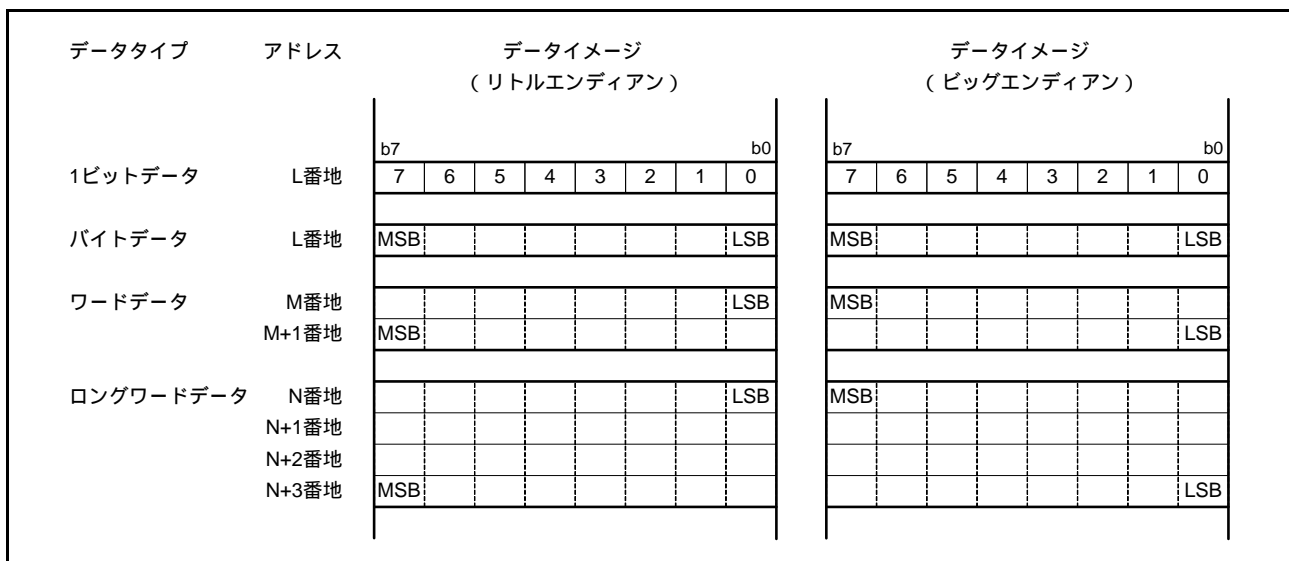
| データタイプ | アドレス | データイメージ（リトルエンディアン） | | | | | | | | データイメージ（ビッグエンディアン） | | | | | | | |
|---|---|---|---|---|---|---|---|---|---|---|---|---|---|---|---|---|---|
| | | b7 | | | | | | | b0 | b7 | | | | | | | b0 |
| 1ビットデータ | L番地 | 7 | 6 | 5 | 4 | 3 | 2 | 1 | 0 | 7 | 6 | 5 | 4 | 3 | 2 | 1 | 0 |
| バイトデータ | L番地 | MSB | | | | | | | LSB | MSB | | | | | | | LSB |
| ワードデータ | M番地 | | | | | | | | LSB | MSB | | | | | | | |
| | M+1番地 | MSB | | | | | | | | | | | | | | | LSB |
| ロングワードデータ | N番地 | | | | | | | | LSB | MSB | | | | | | | |
| | N+1番地 | | | | | | | | | | | | | | | | |
| | N+2番地 | | | | | | | | | | | | | | | | |
| | N+3番地 | MSB | | | | | | | | | | | | | | | LSB |